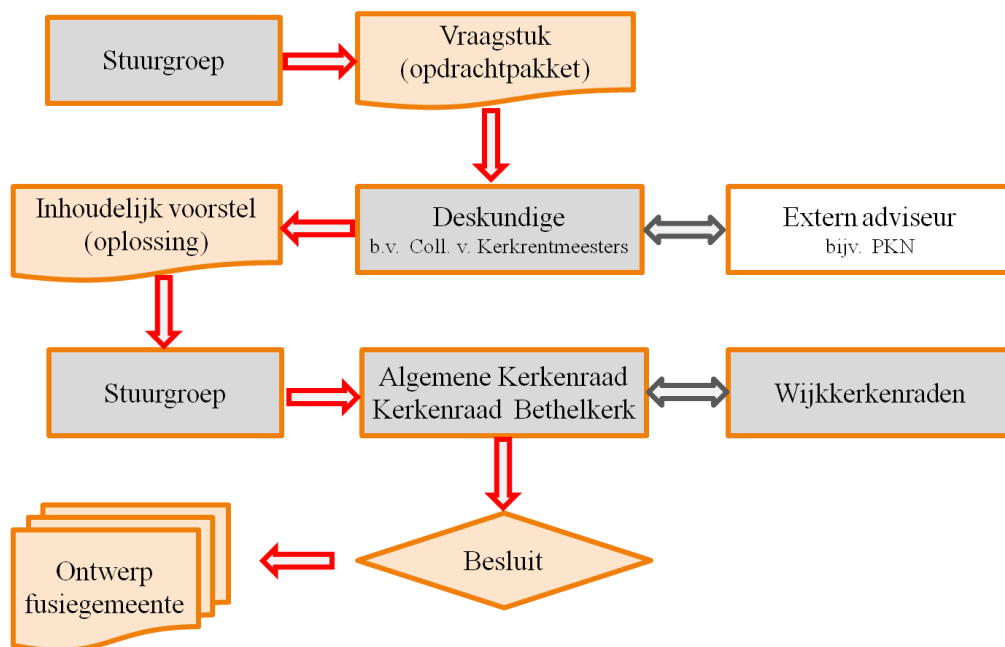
Stuurgroep

Vraagstuk
(opdrachtpakket)

Inhoudelijk voorstel
(oplossing)

Deskundige
b.v. Coll. v. Kerkrentmeesters

Extern adviseur
bijv. PKN

Stuurgroep

Algemene Kerkenraad
Kerkenraad Bethelkerk

Wijkkerkenraden

Ontwerp
fusiegemeente

Besluit